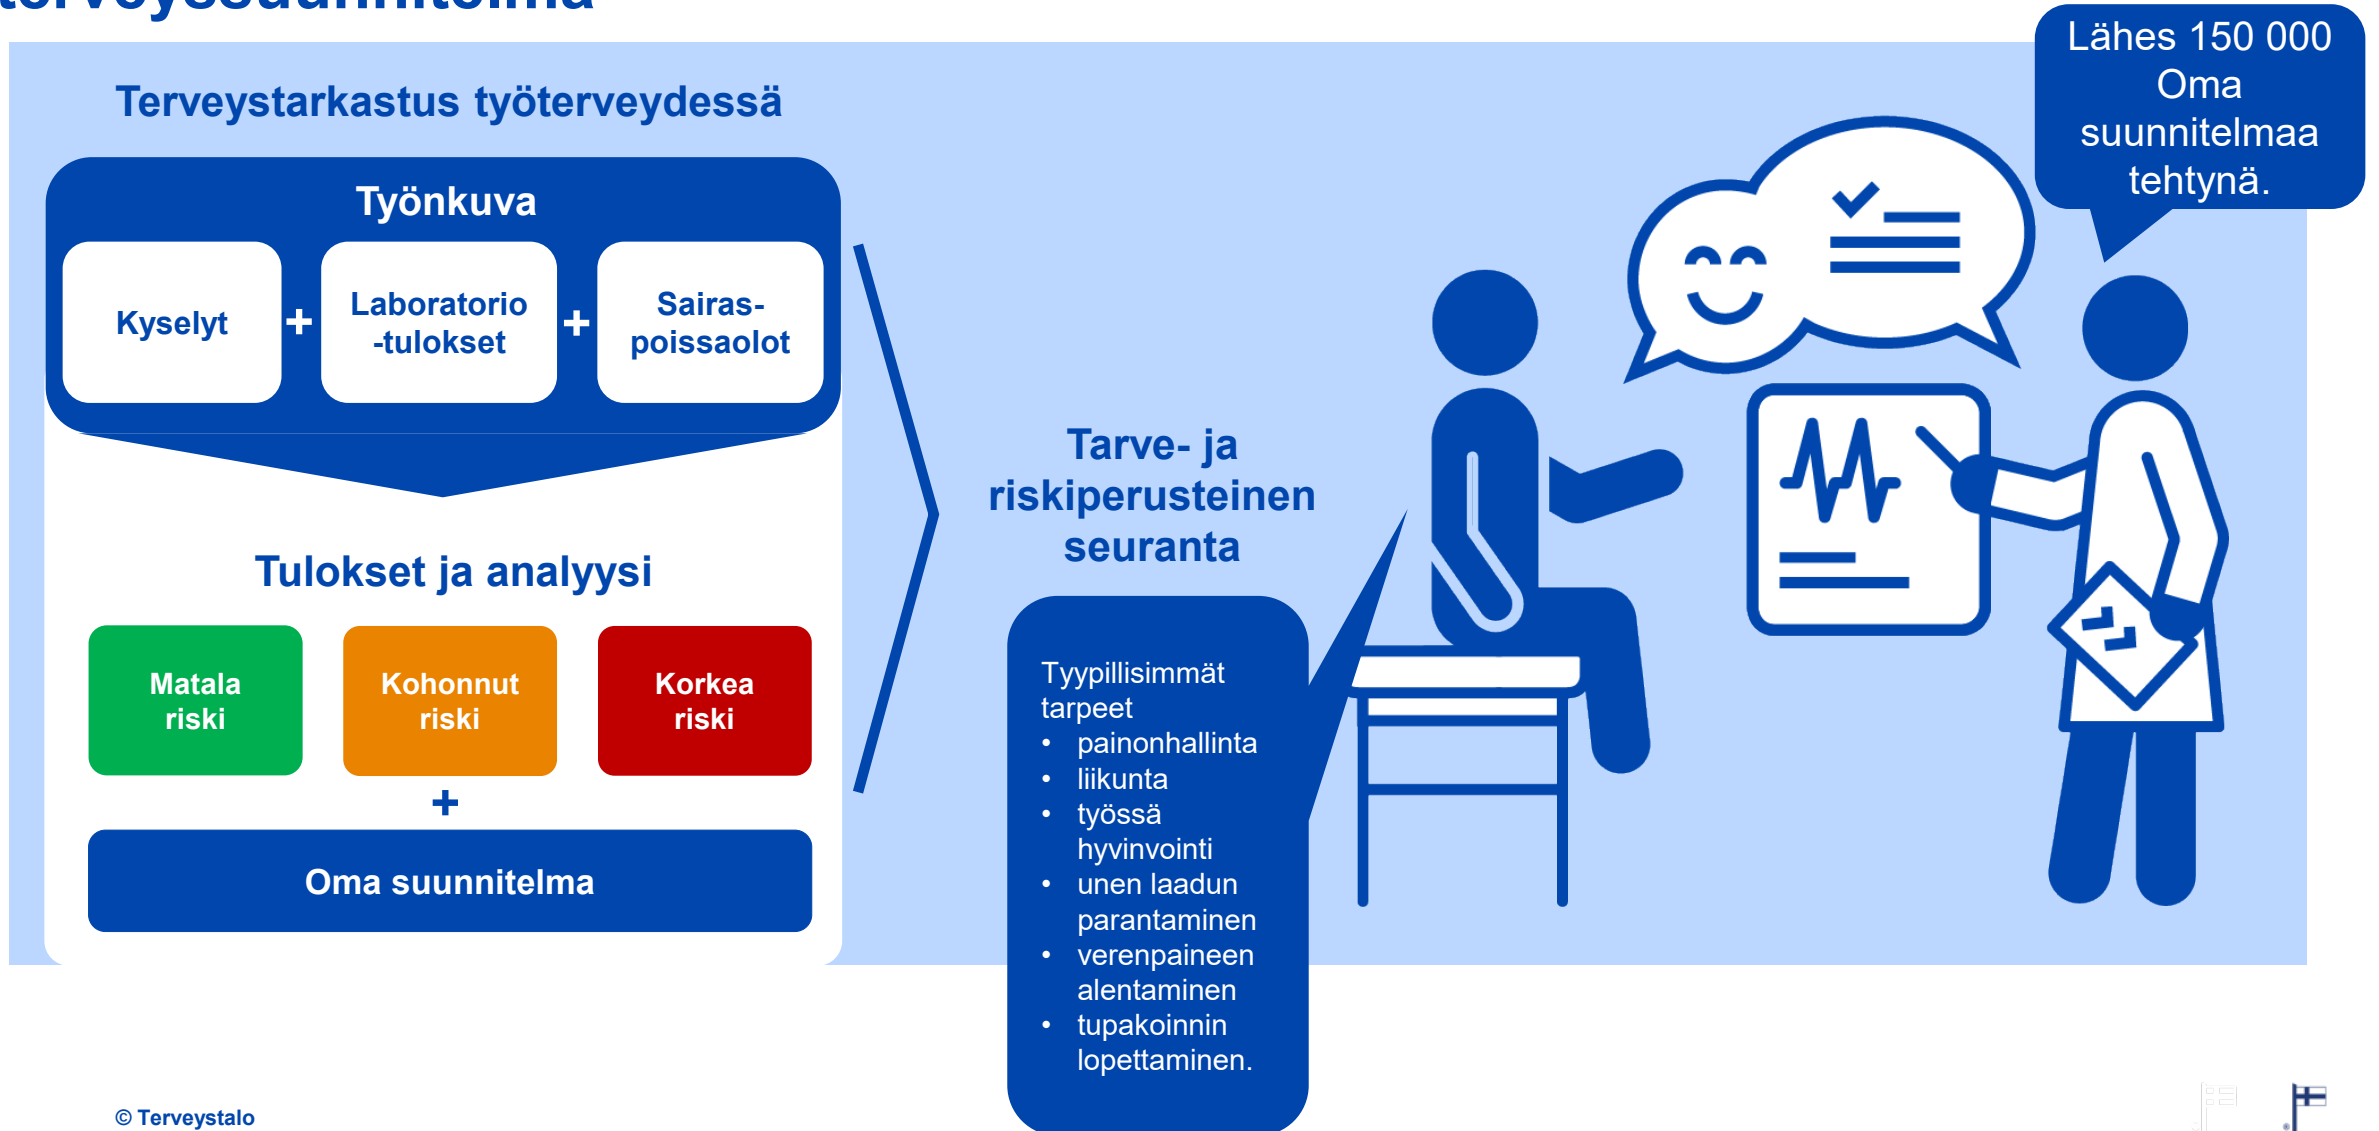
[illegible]

Terveystarkastus työterveydessä

Työnkuva

Kyselyt + Laboratorio -tulokset + Sairas-poissaolot

Tulokset ja analyysi

Matala riski

Kohonnut riski

Korkea riski

+

Oma suunnitelma

Tarve- ja riskiperusteinen seuranta

Tyypillisimmät tarpeet
- painonhallinta
- liikunta
- työssä hyvinvointi
- unen laadun parantaminen
- verenpaineen alentaminen
- tupakoinnin lopettaminen.

Lähes 150 000 Oma suunnitelmaa tehtynä.

© Terveystalo